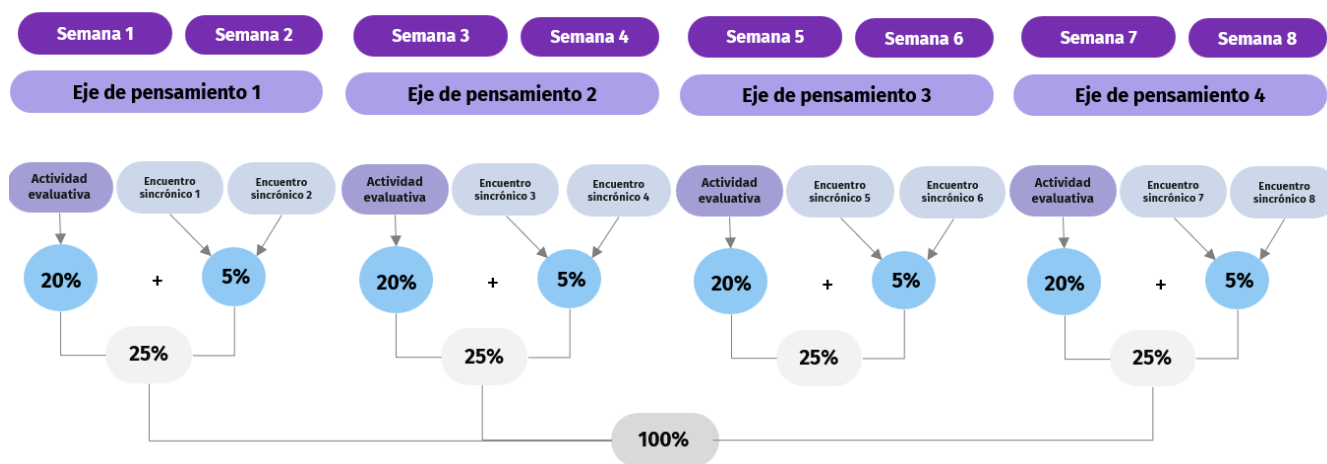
Semana 1
Semana 2
Eje de pensamiento 1
Actividad evaluativa
Encuentro sincrónico 1
Encuentro sincrónico 2
20%
+
5%
25%

Semana 3
Semana 4
Eje de pensamiento 2
Actividad evaluativa
Encuentro sincrónico 3
Encuentro sincrónico 4
20%
+
5%
25%

Semana 5
Semana 6
Eje de pensamiento 3
Actividad evaluativa
Encuentro sincrónico 5
Encuentro sincrónico 6
20%
+
5%
25%

Semana 7
Semana 8
Eje de pensamiento 4
Actividad evaluativa
Encuentro sincrónico 7
Encuentro sincrónico 8
20%
+
5%
25%

100%